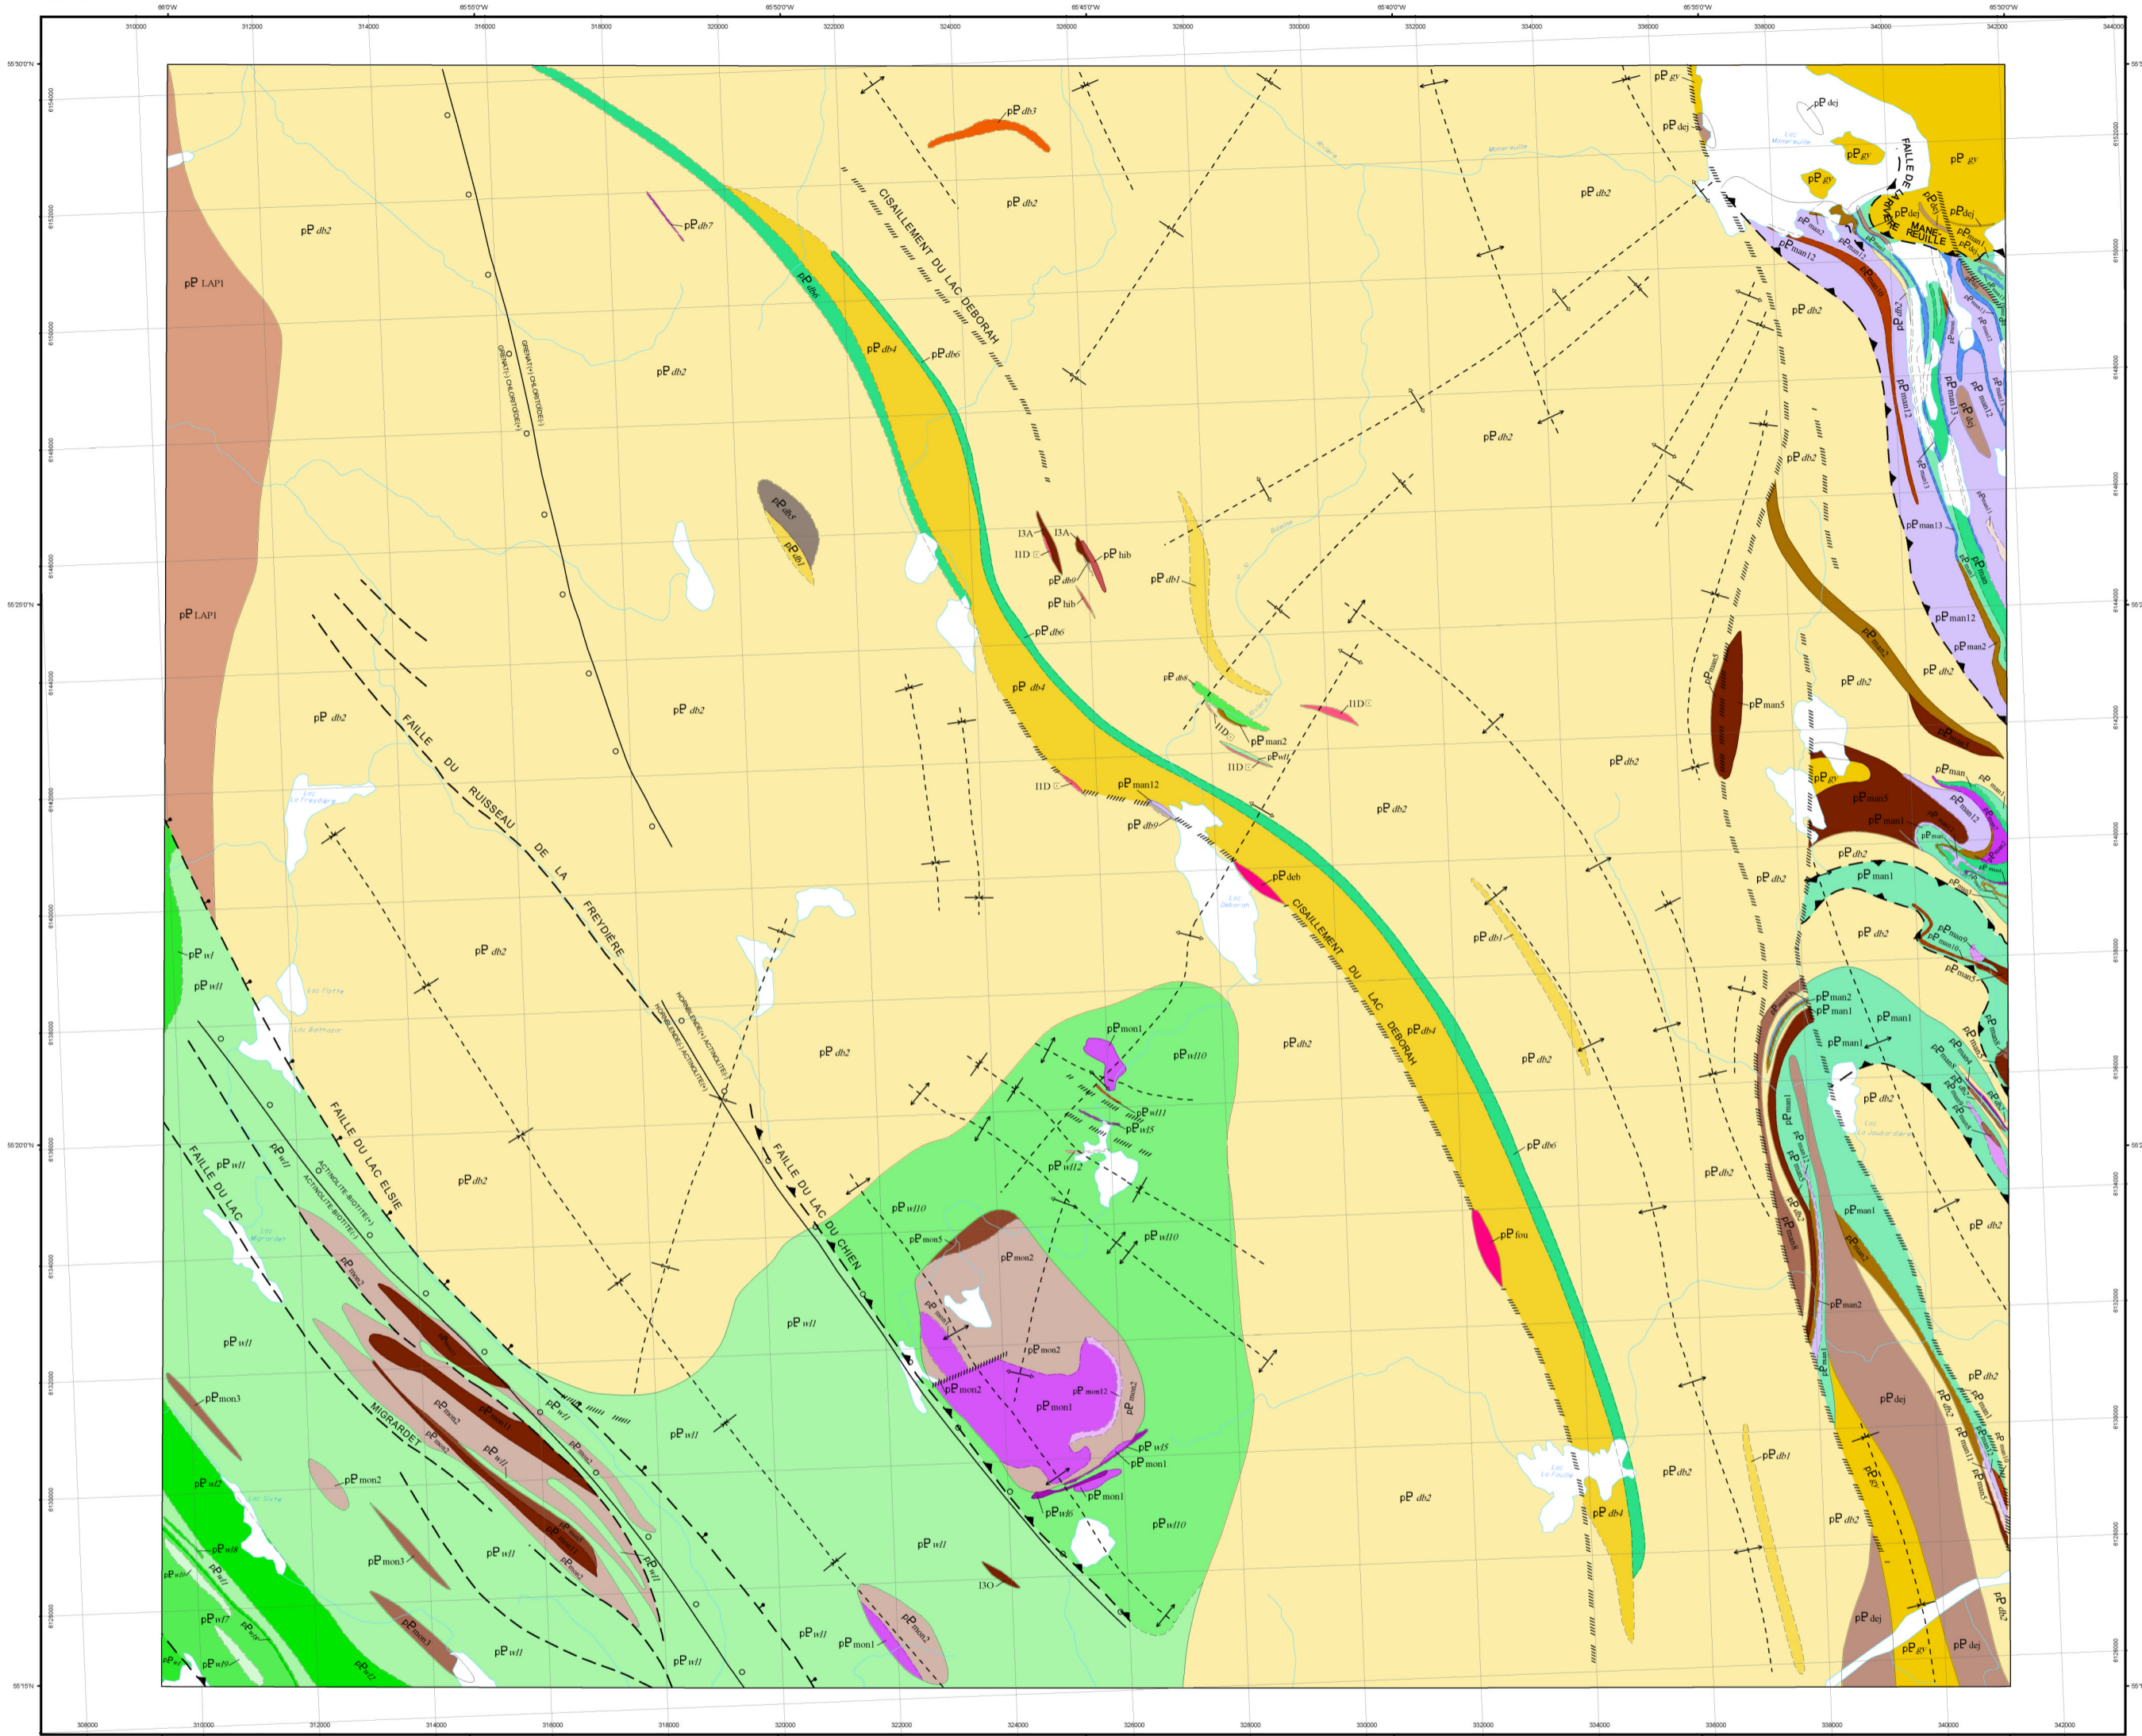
66°0'W 65°55'0"W 65°50'0"W 65°45'0"W 65°40'0"W 65°35'0"W 65°30'0"W

310000 312000 314000 316000 318000 320000 322000 324000 326000 328000 330000 332000 334000 336000 338000 340000 342000 344000

55°30'0"N 55°25'0"N 55°20'0"N 55°15'0"N

CISAILLEMENT DU LAC DEBORAH

FAILLE DU RUISSEAU DE LA FREYDIÈRE

FAILLE DU LAC ELSIE

FAILLE DU LAC DU CHIEN

FAILLE DU LAC MIGRARDET

FAILLE DE LA RIVIÈRE MANEREUILLE

CISAILLEMENT DU LAC DEBORAH

GRENAT(+) CHLORITOÏDE(-)

GRENAT(-) CHLORITOÏDE(+)

HORNBLENDE(+) ACTINOLITE(-)

HORNBLENDE(-) ACTINOLITE(+)

ACTINOLITE-BIOTITE(+)

ACTINOLITE-BIOTITE(-)

pP LAP1

pP db2

pP db3

pP db7

pP db6

pP db4

pP db5

pP db1

pP db9

pP db8

pP hib

I3A

I1D

pP man2

pP wl1

pP man12

pP deb

pP fou

pP gy

pP dej

pP man13

pP man5

pP man1

pP man

pP man9

pP man10

pP man3

pP man4

pP man8

pP man11

pP mon1

pP mon2

pP mon3

pP mon5

pP mon12

pP wl

pP wl10

pP wl11

pP wl12

pP wl5

pP wl6

pP wl2

pP wl7

pP wl8

pP wl9

I3O

Lac Deborah

Lac Freydière

Lac Flotte

Lac Barthazar

Lac Migrardet

Lac Elsie

Lac Manereuille

Lac Fouille

Lac Joubardière